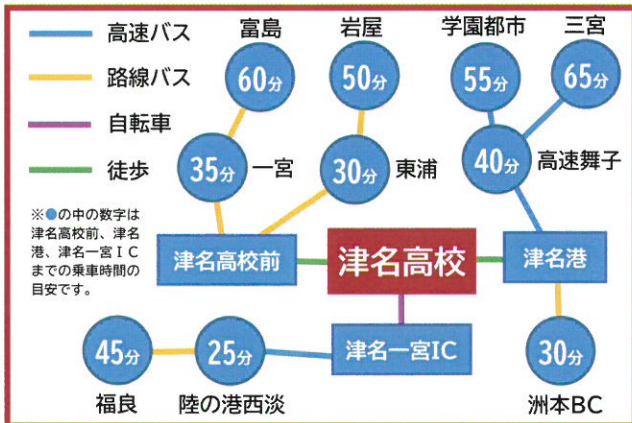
高速バス
路線バス
自転車
徒歩

※●の中の数字は津名高校前、津名港、津名一宮ICまでの乗車時間の目安です。

富島
60分
35分 一宮

岩屋
50分
30分 東浦

学園都市
55分

三宮
65分

40分 高速舞子

津名高校前
津名高校
津名港

津名一宮IC

45分
福良

25分
陸の港西淡

30分
洲本BC